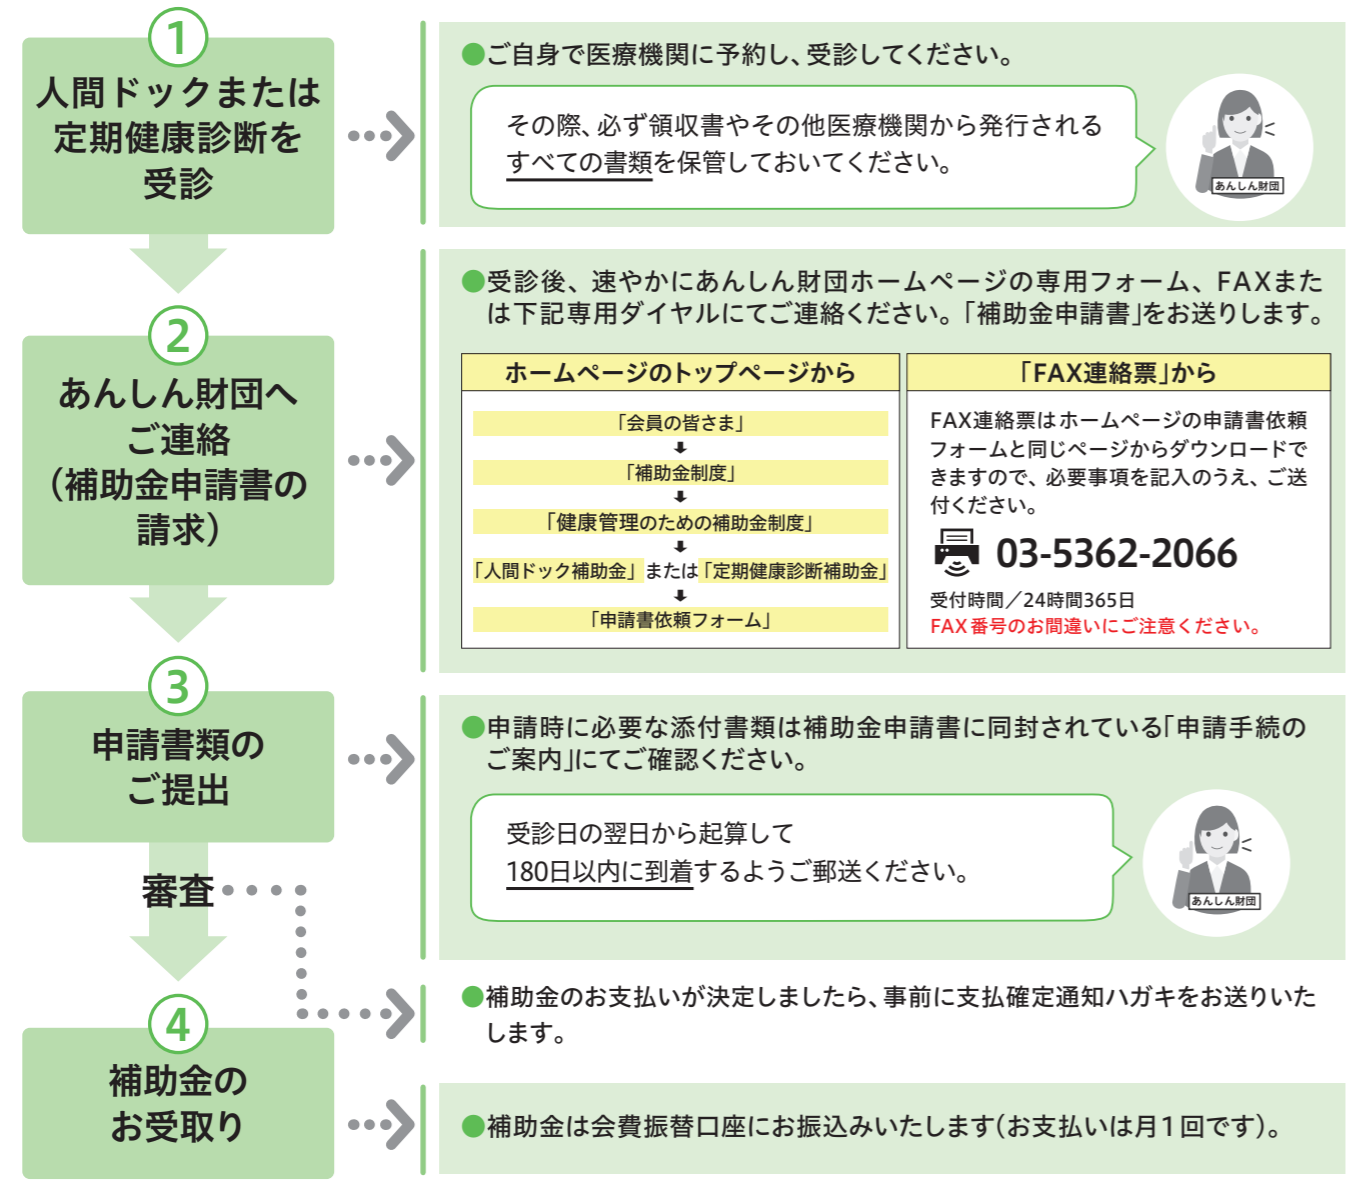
1
人間ドックまたは定期健康診断を受診

●ご自身で医療機関に予約し、受診してください。

その際、必ず領収書やその他医療機関から発行されるすべての書類を保管しておいてください。

あんしん財団

2
あんしん財団へご連絡（補助金申請書の請求）

●受診後、速やかにあんしん財団ホームページの専用フォーム、FAXまたは下記専用ダイヤルにてご連絡ください。「補助金申請書」をお送りします。

| ホームページのトップページから | 「FAX連絡票」から |
|---|---|
| 「会員の皆さま」 ↓ 「補助金制度」 ↓ 「健康管理のための補助金制度」 ↓ 「人間ドック補助金」または「定期健康診断補助金」 ↓ 「申請書依頼フォーム」 | FAX連絡票はホームページの申請書依頼フォームと同じページからダウンロードできますので、必要事項を記入のうえ、ご送付ください。 03-5362-2066 受付時間／24時間365日 FAX番号のお間違いにご注意ください。 |

3
申請書類のご提出

●申請時に必要な添付書類は補助金申請書に同封されている「申請手続のご案内」にてご確認ください。

受診日の翌日から起算して180日以内に到着するようご郵送ください。

あんしん財団

審査

●補助金のお支払いが決定しましたら、事前に支払確定通知ハガキをお送りいたします。

4
補助金のお受取り

●補助金は会費振替口座にお振込みいたします（お支払いは月1回です）。